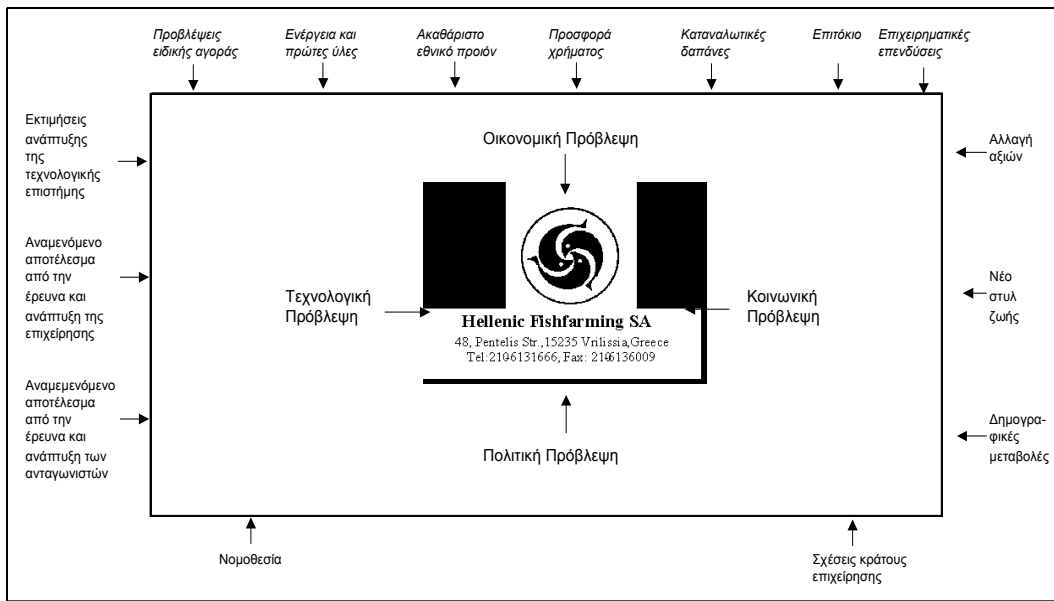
Προβλέψεις ειδικής αγοράς

Ενέργεια και πρώτες ύλες

Ακαθάριστο εθνικό προιόν

Προσφορά χρήματος

Καταναλωτικές δαπάνες

Επιτόκιο

Επιχειρηματικές επενδύσεις

Εκτιμήσεις ανάπτυξης της τεχνολογικής επιστήμης

Αναμενόμενο αποτέλεσμα από την έρευνα και ανάπτυξη της επιχείρησης

Αναμεμενόμενο αποτέλεσμα από την έρευνα και ανάπτυξη των ανταγωνιστών

Οικονομική Πρόβλεψη

Τεχνολογική Πρόβλεψη

Hellenic Fishfarming SA
48, Pentelis Str.,15235 Vrilissia,Greece
Tel:2106131666, Fax: 2106136009

Κοινωνική Πρόβλεψη

Πολιτική Πρόβλεψη

Αλλαγή αξιών

Νέο στυλ ζωής

Δημογραφικές μεταβολές

Νομοθεσία

Σχέσεις κράτους επιχείρησης